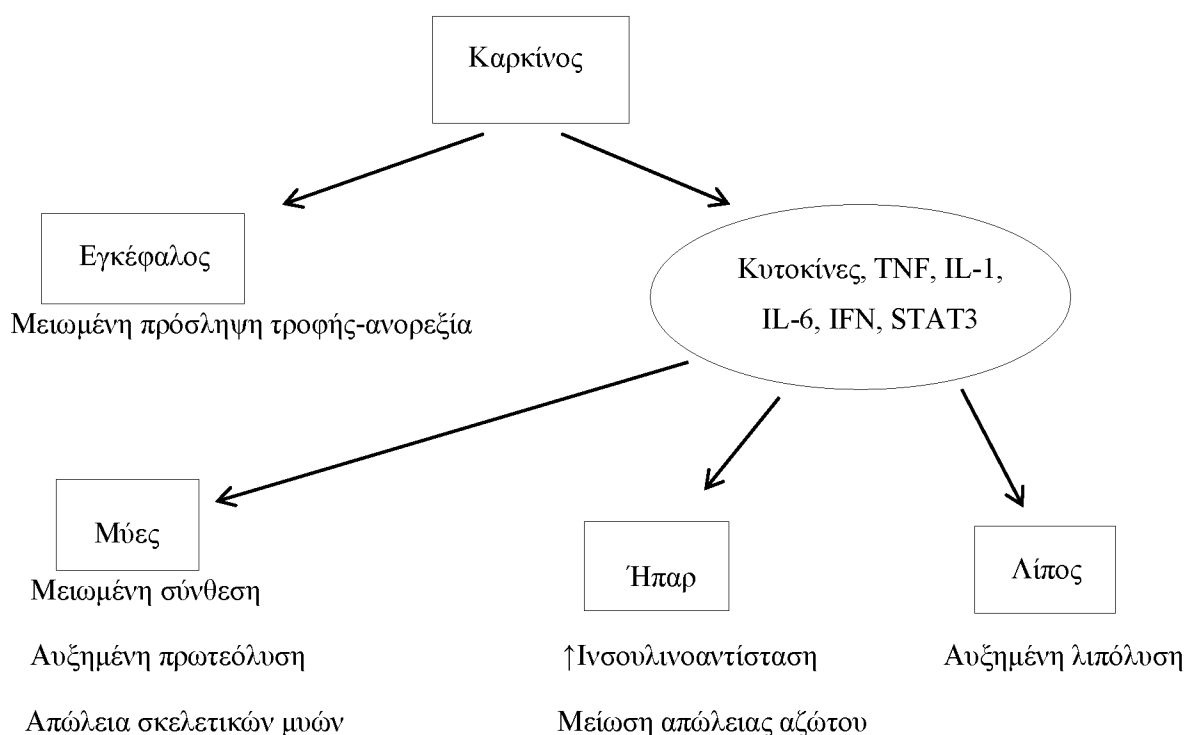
Καρκίνος

Εγκέφαλος

Μειωμένη πρόσληψη τροφής-ανορεξία

Κυτοκίνες, TNF, IL-1, IL-6, IFN, STAT3

Μύες

Μειωμένη σύνθεση

Αυξημένη πρωτεόλυση

Απώλεια σκελετικών μυών

Ήπαρ

↑Ινσουλινοαντίσταση

Μείωση απώλειας αζώτου

Λίπος

Αυξημένη λιπόλυση